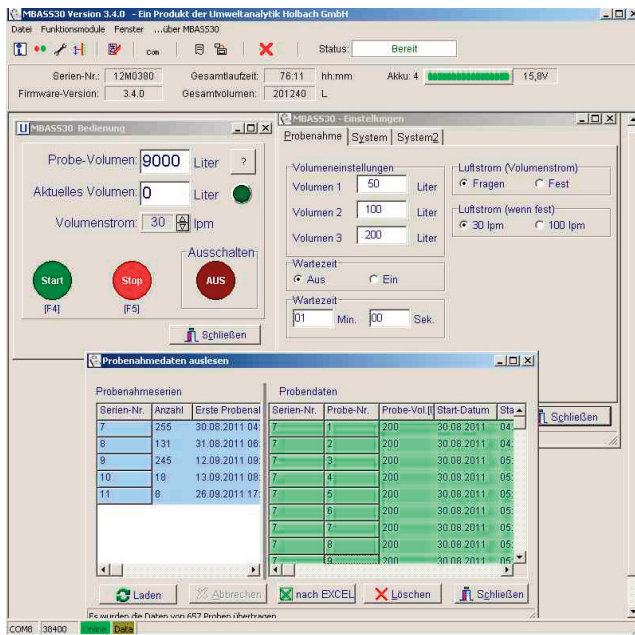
MBASS30 Version 3.4.0 - Ein Produkt der Umweltanalytik Holbach GmbH

Datei Funktionsmodule Fenster ...über MBASS30

Com Status: Bereit

Serien-Nr.: 12M0380 Gesamtlaufzeit: 76:11 hh:mm Akku: 4 15,8V

Firmware-Version: 3.4.0 Gesamtvolumen: 201240 L

MBASS30 Bedienung

Probe-Volumen: 9000 Liter ?

Aktuelles Volumen: 0 Liter

Volumenstrom: 30 lpm

Ausschalten

Start [F4]

Stop [F5]

AUS

Schließen

MBASS30 - Einstellungen

Probenahme System System2

Volumeneinstellungen

Volumen 1 50 Liter

Volumen 2 100 Liter

Volumen 3 200 Liter

Luftstrom (Volumenstrom)

Fragen Fest

Luftstrom (wenn fest)

30 lpm 100 lpm

Wartezeit

Aus Ein

Wartezeit

01 Min. 00 Sek.

Schließen

Probenahmedaten auslesen

Probenahmeserien

| Serien-Nr. | Anzahl | Erste Probenal |
|---|---|---|
| 7 | 255 | 30.08.2011 04: |
| 8 | 131 | 31.08.2011 06: |
| 9 | 245 | 12.09.2011 09: |
| 10 | 18 | 13.09.2011 08: |
| 11 | 8 | 26.09.2011 17: |

Probendaten

| Serien-Nr. | Probe-Nr. | Probe-Vol.[l] | Start-Datum | Sta |
|---|---|---|---|---|
| 7 | 1 | 200 | 30.08.2011 | 04: |
| 7 | 2 | 200 | 30.08.2011 | 04: |
| 7 | 3 | 200 | 30.08.2011 | 05: |
| 7 | 4 | 200 | 30.08.2011 | 05: |
| 7 | 5 | 200 | 30.08.2011 | 05: |
| 7 | 6 | 200 | 30.08.2011 | 05: |
| 7 | 7 | 200 | 30.08.2011 | 05: |
| 7 | 8 | 200 | 30.08.2011 | 05: |
| 7 | 9 | 200 | 30.08.2011 | 05: |

Laden Abbrechen nach EXCEL Löschen Schließen

Es wurden die Daten von 657 Proben übertragen

COM8 38400 Online Data